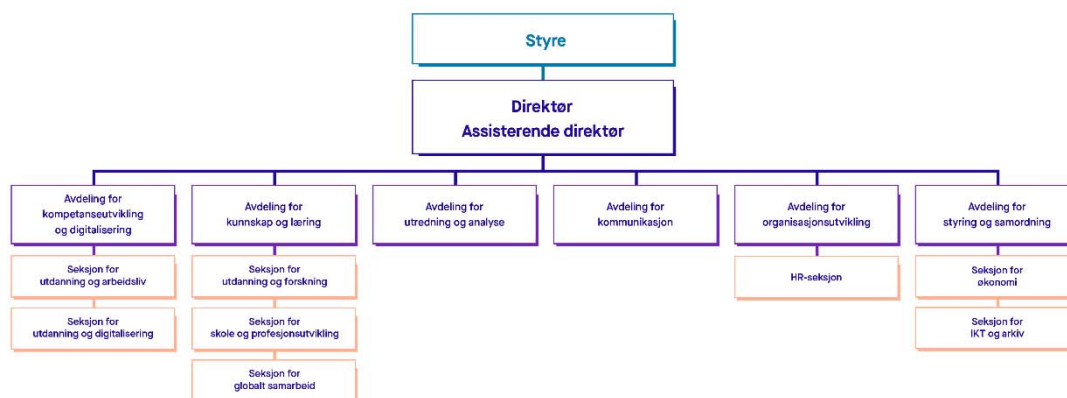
Styre

Direktør
Assisterende direktør

Avdeling for kompetanseutvikling og digitalisering

Seksjon for utdanning og arbeidsliv

Seksjon for utdanning og digitalisering

Avdeling for kunnskap og læring

Seksjon for utdanning og forskning

Seksjon for skole og profesjonsutvikling

Seksjon for globalt samarbeid

Avdeling for utredning og analyse

Avdeling for kommunikasjon

Avdeling for organisasjonsutvikling

HR-seksjon

Avdeling for styring og samordning

Seksjon for økonomi

Seksjon for IKT og arkiv